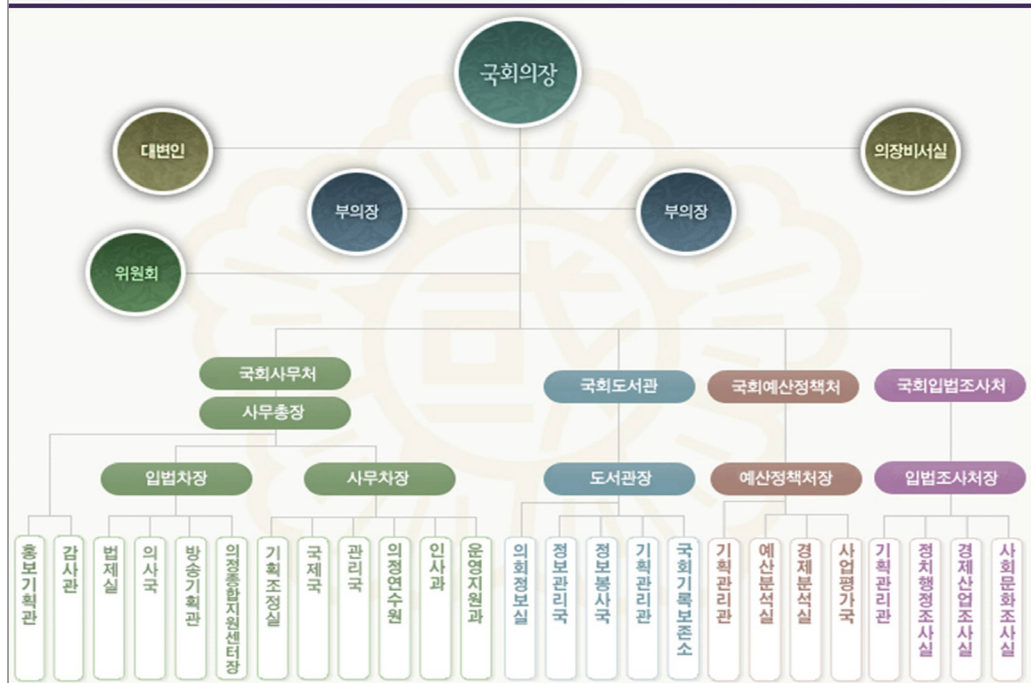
국회의장

대변인

의장비서실

부의장

부의장

위원회

국회사무처

사무총장

입법차장

사무차장

국회도서관

도서관장

국회예산정책처

예산정책처장

국회입법조사처

입법조사처장

홍보기획관

감사관

법제실

의사국

방송기획관

의정종합지원센터장

기획조정실

국제국

관리국

의정연수원

인사과

운영지원과

의회정보실

정보관리국

정보봉사국

기획관리관

국회기록보존소

기획관리관

예산분석실

경제분석실

사업평가국

기획관리관

정치행정조사실

경제산업조사실

사회문화조사실